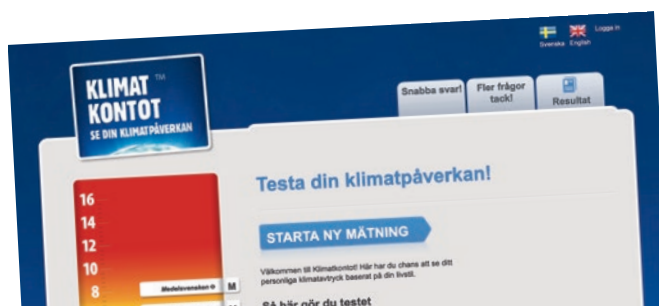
Svenska English Logga in

KLIMAT KONTOT TM
SE DIN KLIMATPÅVERKAN

Snabba svar!
Fler frågor tack!
Resultat

16
14
12
10
8

Medelsvensken M

Testa din klimatpåverkan!

STARTA NY MÄTNING

Välkommen till Klimatkontot! Här har du chans att se ditt personliga klimatavtryck baserat på din livsstil.

Så här gör du testet